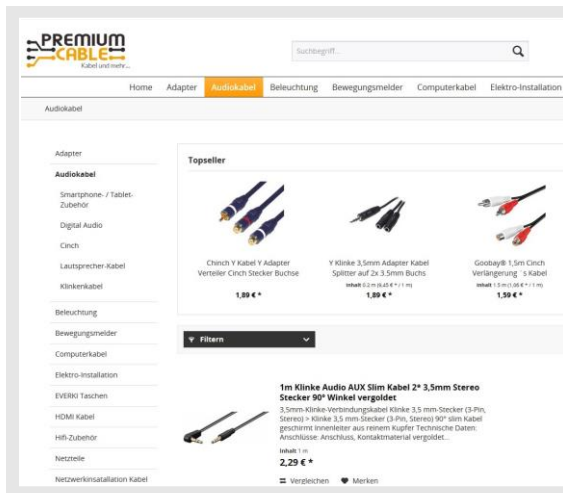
PREMIUM CABLE
Kabel und mehr...

Suchbegriff...

Home Adapter Audiokabel Beleuchtung Bewegungsmelder Computerkabel Elektro-Installation

Audiokabel

Adapter
Audiokabel
Smartphone- / Tablet-Zubehör
Digital Audio
Cinch
Lautsprecher-Kabel
Klinkenkabel
Beleuchtung
Bewegungsmelder
Computerkabel
Elektro-Installation
EVERKI Taschen
HDMI Kabel
Hifi-Zubehör
Netzteile
Netzwerkinstallation Kabel

Topseller

Chinch Y Kabel Y Adapter Verteiler Cinch Stecker Buchse
1,89 € *

Y Klinke 3,5mm Adapter Kabel Splitter auf 2x 3.5mm Buchs
Inhalt 0.2 m (9,45 € * / 1 m)
1,89 € *

Goobay® 1,5m Cinch Verlängerung ´s Kabel
Inhalt 1.5 m (1,06 € * / 1 m)
1,59 € *

Filtern

1m Klinke Audio AUX Slim Kabel 2* 3,5mm Stereo Stecker 90° Winkel vergoldet
3,5mm-Klinke-Verbindungskabel Klinke 3,5 mm-Stecker (3-Pin, Stereo) > Klinke 3,5 mm-Stecker (3-Pin, Stereo) 90° slim Kabel geschirmt Innenleiter aus reinem Kupfer Technische Daten: Anschlüsse: Anschluss, Kontaktmaterial vergoldet...
Inhalt 1 m
2,29 € *
Vergleichen Merken